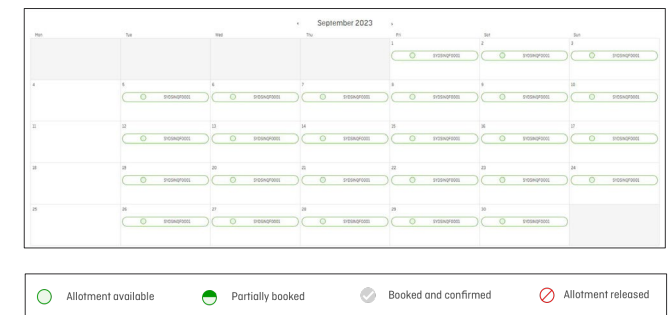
‹ September 2023 ›

| Mon | Tue | Wed | Thu | Fri | Sat | Sun |
|---|---|---|---|---|---|---|
| | | | | 1 SYDSHQF0001 | 2 SYDSHQF0001 | 3 SYDSHQF0001 |
| 4 | 5 SYDSHQF0001 | 6 SYDSHQF0001 | 7 SYDSHQF0001 | 8 SYDSHQF0001 | 9 SYDSHQF0001 | 10 SYDSHQF0001 |
| 11 | 12 SYDSHQF0001 | 13 SYDSHQF0001 | 14 SYDSHQF0001 | 15 SYDSHQF0001 | 16 SYDSHQF0001 | 17 SYDSHQF0001 |
| 18 | 19 SYDSHQF0001 | 20 SYDSHQF0001 | 21 SYDSHQF0001 | 22 SYDSHQF0001 | 23 SYDSHQF0001 | 24 SYDSHQF0001 |
| 25 | 26 SYDSHQF0001 | 27 SYDSHQF0001 | 28 SYDSHQF0001 | 29 SYDSHQF0001 | 30 SYDSHQF0001 | |

Allotment available Partially booked Booked and confirmed Allotment released